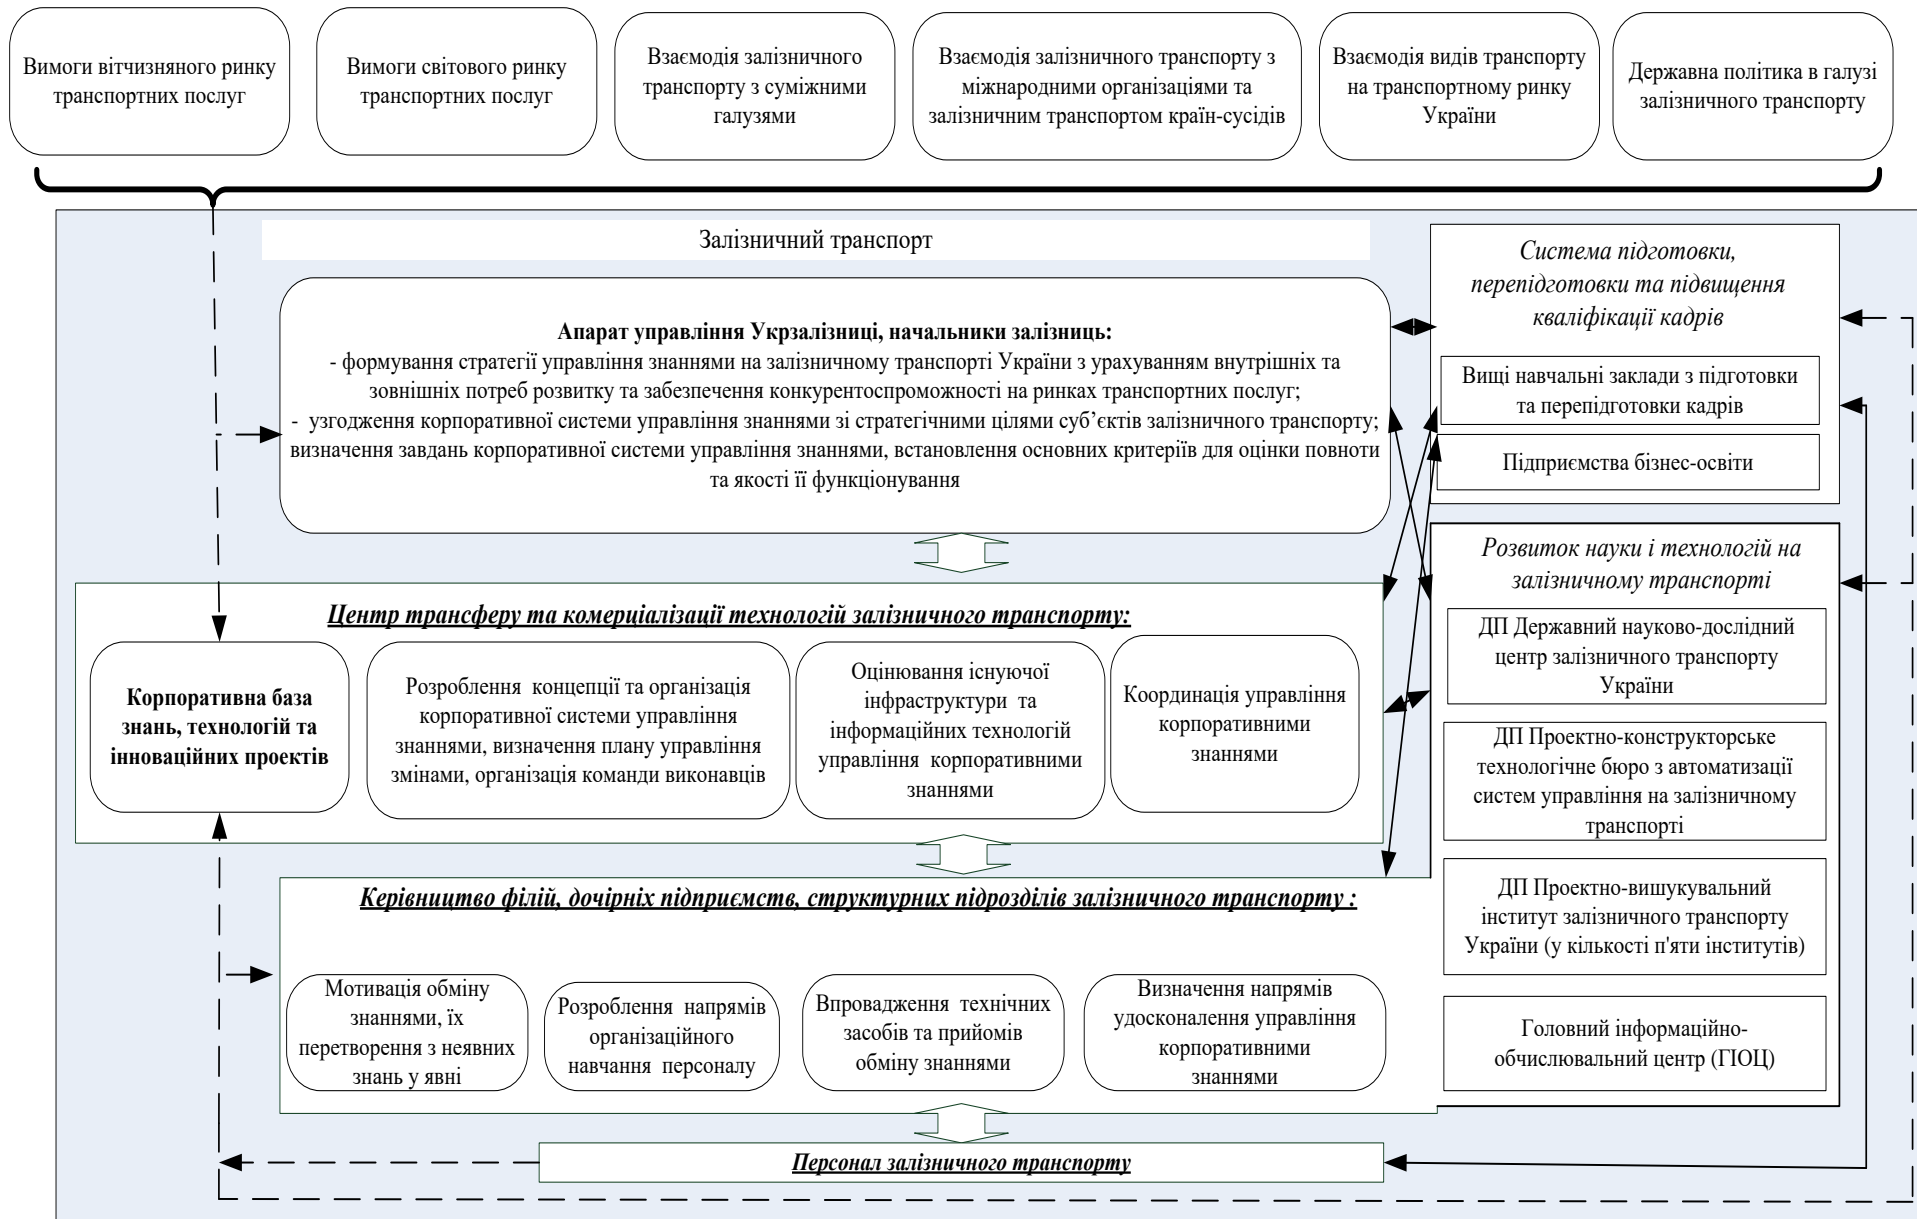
Вимоги вітчизняного ринку транспортних послуг

Вимоги світового ринку транспортних послуг

Взаємодія залізничного транспорту з суміжними галузями

Взаємодія залізничного транспорту з міжнародними організаціями та залізничним транспортом країн-сусідів

Взаємодія видів транспорту на транспортному ринку України

Державна політика в галузі залізничного транспорту

Залізничний транспорт

Апарат управління Укрзалізниці, начальники залізниць:
- формування стратегії управління знаннями на залізничному транспорті України з урахуванням внутрішніх та зовнішніх потреб розвитку та забезпечення конкурентоспроможності на ринках транспортних послуг;
- узгодження корпоративної системи управління знаннями зі стратегічними цілями суб'єктів залізничного транспорту; визначення завдань корпоративної системи управління знаннями, встановлення основних критеріїв для оцінки повноти та якості її функціонування

Система підготовки, перепідготовки та підвищення кваліфікації кадрів

Вищі навчальні заклади з підготовки та перепідготовки кадрів

Підприємства бізнес-освіти

Розвиток науки і технологій на залізничному транспорті

Центр трансферу та комерціалізації технологій залізничного транспорту:

Корпоративна база знань, технологій та інноваційних проектів

Розроблення концепції та організація корпоративної системи управління знаннями, визначення плану управління змінами, організація команди виконавців

Оцінювання існуючої інфраструктури та інформаційних технологій управління корпоративними знаннями

Координація управління корпоративними знаннями

ДП Державний науково-дослідний центр залізничного транспорту України

ДП Проектно-конструкторське технологічне бюро з автоматизації систем управління на залізничному транспорті

ДП Проектно-вишукувальний інститут залізничного транспорту України (у кількості п'яти інститутів)

Головний інформаційно-обчислювальний центр (ГІОЦ)

Керівництво філій, дочірніх підприємств, структурних підрозділів залізничного транспорту :

Мотивація обміну знаннями, їх перетворення з неявних знань у явні

Розроблення напрямів організаційного навчання персоналу

Впровадження технічних засобів та прийомів обміну знаннями

Визначення напрямів удосконалення управління корпоративними знаннями

Персонал залізничного транспорту